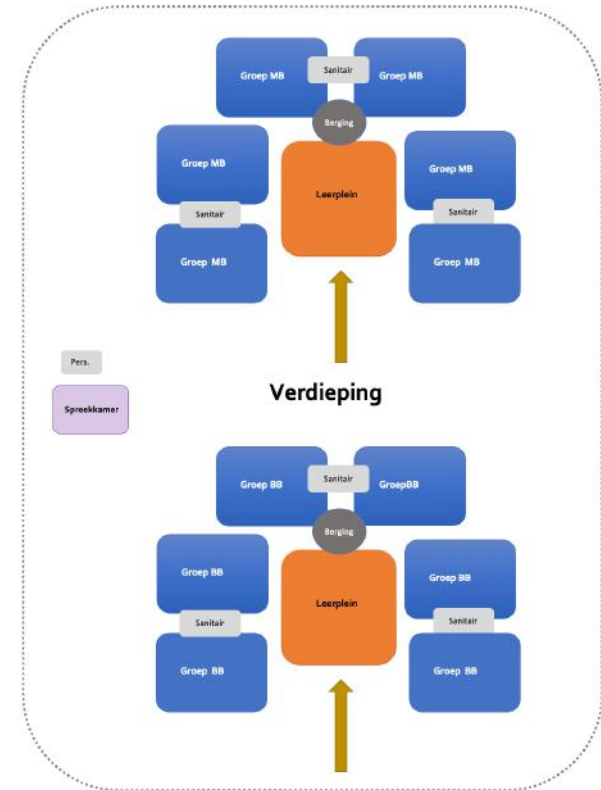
Groep MB

Sanitair

Groep MB

Berging

Groep MB

Leerplein

Groep MB

Sanitair

Sanitair

Groep MB

Groep MB

Pers.

Spreekkamer

Verdieping

Groep BB

Sanitair

GroepBB

Berging

Groep BB

Leerplein

Groep BB

Sanitair

Sanitair

Groep BB

Groep BB